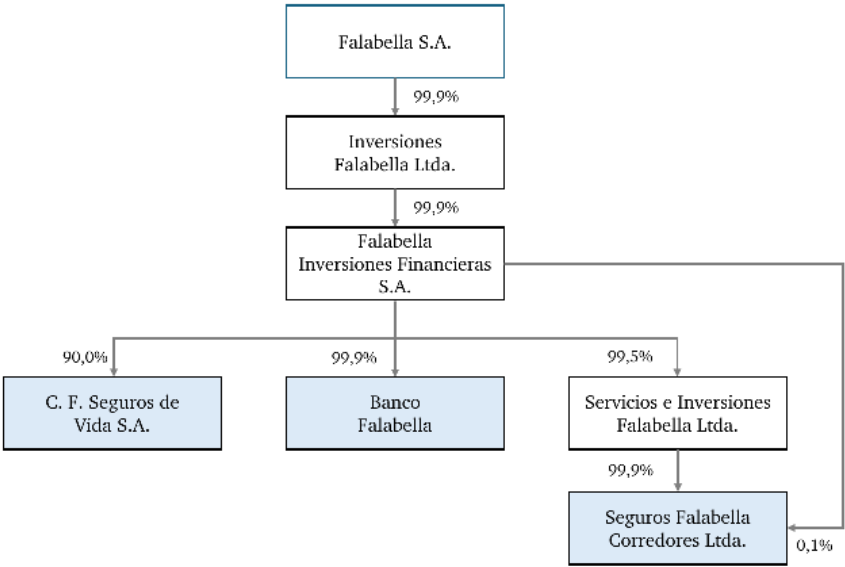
Falabella S.A.

99,9%

Inversiones Falabella Ltda.

99,9%

Falabella Inversiones Financieras S.A.

90,0%

99,9%

99,5%

C. F. Seguros de Vida S.A.

Banco Falabella

Servicios e Inversiones Falabella Ltda.

99,9%

Seguros Falabella Corredores Ltda.

0,1%